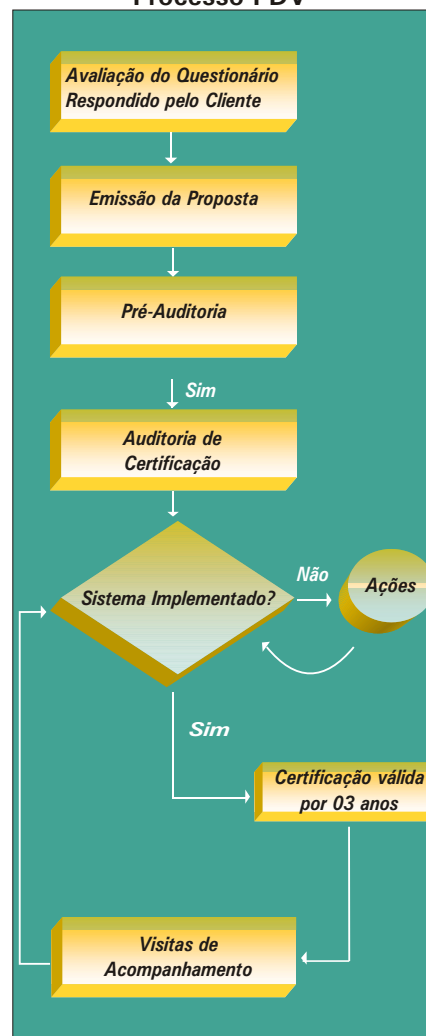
Processo PDV

Avaliação do Questionário Respondido pelo Cliente

Emissão da Proposta

Pré-Auditoria

Sim

Auditoria de Certificação

Sistema Implementado?

Não

Ações

Sim

Certificação válida por 03 anos

Visitas de Acompanhamento